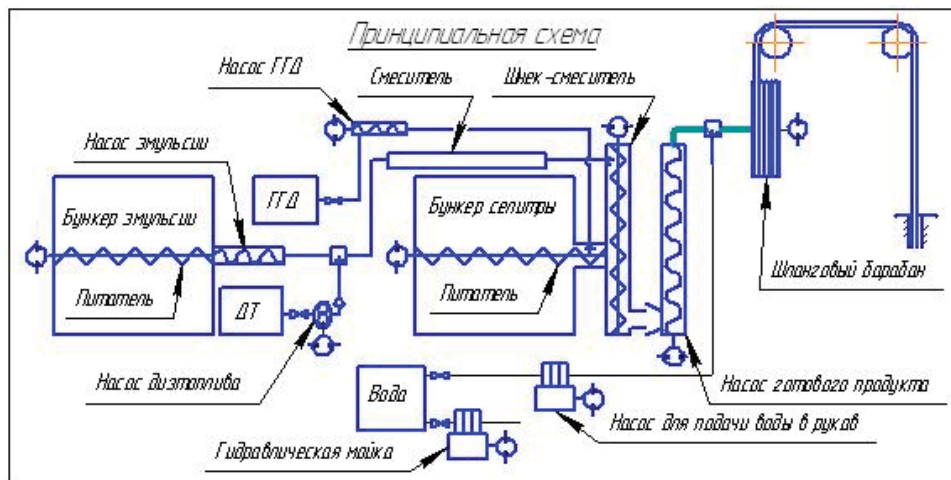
Принципиальная схема

Насос ГГД

Смеситель

Шнек-смеситель

Насос эмульсии

Бункер эмульсии

ГГД

Бункер селитры

Питатель

Питатель

ДТ

Насос дизтоплива

Вода

Гидравлическая мойка

Насос для подачи воды в рукав

Насос готового продукта

Шланговый барабан